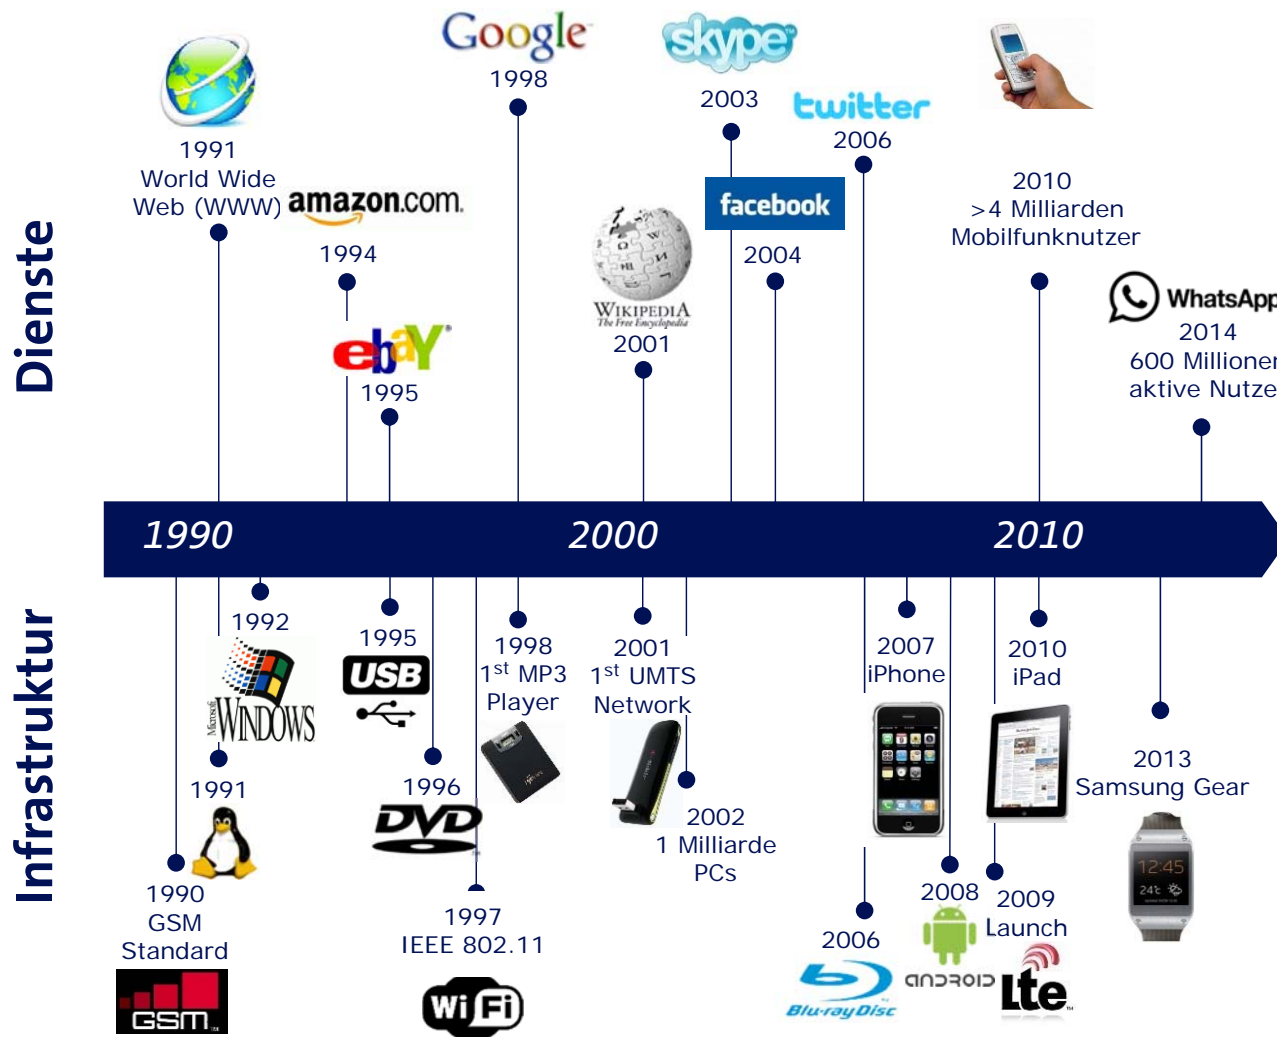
Dienste

Google
1998

skype
2003

twitter
2006

1991
World Wide Web (WWW)

amazon.com
1994

ebY
1995

WIKIPEDIA
The Free Encyclopedia
2001

facebook
2004

2010
>4 Milliarden Mobilfunknutzer

WhatsApp
2014
600 Millioner
aktive Nutze

1990

2000

2010

Infrastruktur

1992
Microsoft WINDOWS

1991

1990
GSM
Standard

GSM

1995
USB

1996
DVD

1997
IEEE 802.11

Wi Fi

1998
1$^{st}$ MP3
Player

2001
1$^{st}$ UMTS
Network

2002
1 Milliarde
PCs

2007
iPhone

2006
Blu-ray Disc

2008
ANDROID

2010
iPad

2009
Launch
Lte

2013
Samsung Gear

12:45
24c